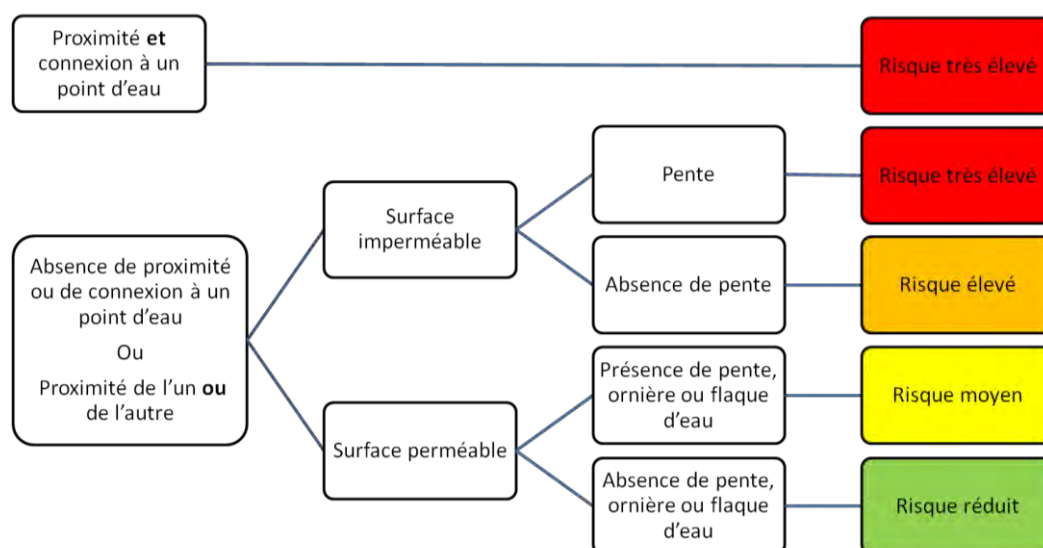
Proximité **et** connexion à un point d'eau

Risque très élevé

Absence de proximité ou de connexion à un point d'eau

Ou

Proximité de l'un **ou** de l'autre

Surface imperméable

Pente

Risque très élevé

Absence de pente

Risque élevé

Surface perméable

Présence de pente, ornière ou flaque d'eau

Risque moyen

Absence de pente, ornière ou flaque d'eau

Risque réduit